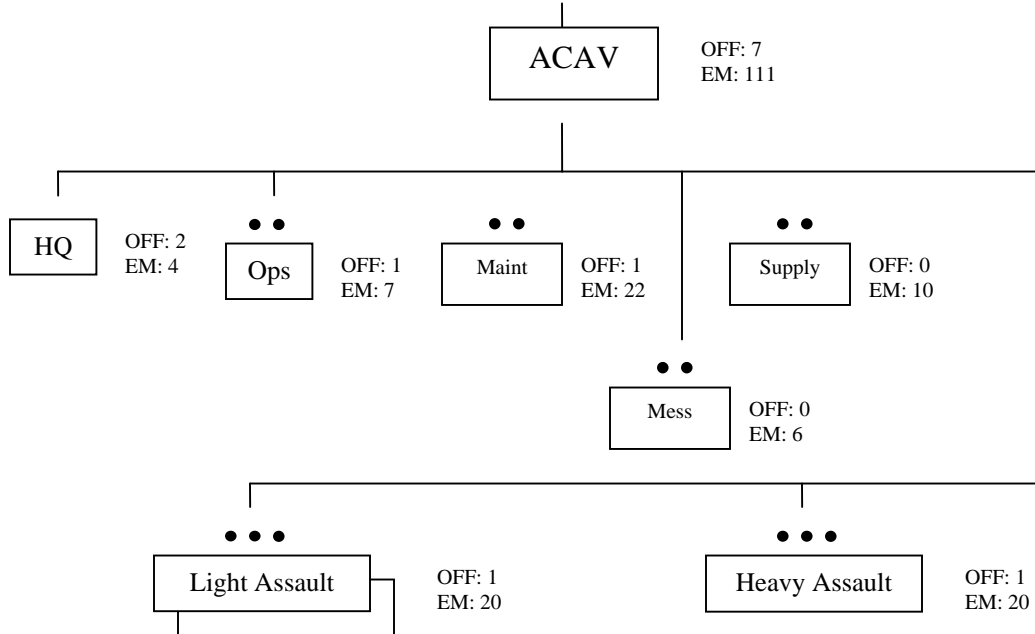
ACAV
OFF: 7
EM: 111

HQ
OFF: 2
EM: 4

• •
Ops
OFF: 1
EM: 7

• •
Maint
OFF: 1
EM: 22

• •
Supply
OFF: 0
EM: 10

• •
Mess
OFF: 0
EM: 6

• • •
Light Assault
OFF: 1
EM: 20

• • •
Heavy Assault
OFF: 1
EM: 20